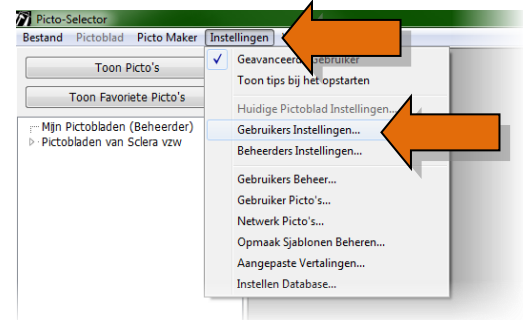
Picto-Selector

Bestand Pictoblad Picto Maker Instellingen

Toon Picto's

Toon Favoriete Picto's

Mijn Pictobladen (Beheerder)
Pictobladen van Sclera vzw

✓ Geavanceerde Gebruiker
Toon tips bij het opstarten
Huidige Pictoblad Instellingen...
Gebruikers Instellingen...
Beheerders Instellingen...
Gebruikers Beheer...
Gebruiker Picto's...
Netwerk Picto's...
Opmaak Sjablonen Beheren...
Aangepaste Vertalingen...
Instellen Database...